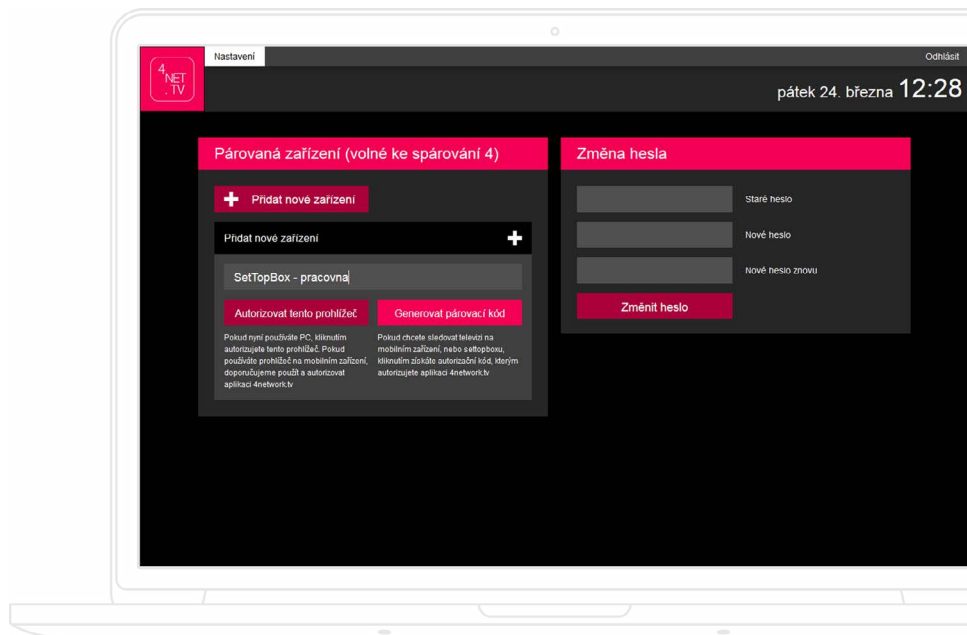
4 NET .TV

Nastavení

Odhlásit

pátek 24. března 12:28

Párovaná zařízení (volné ke spárování 4)

Přidat nové zařízení

Přidat nové zařízení

SetTopBox - pracovna

Autorizovat tento prohlížeč

Generovat párovací kód

Pokud nyní používáte PC, kliknutím autorizujete tento prohlížeč. Pokud používáte prohlížeč na mobilním zařízení, doporučujeme použít a autorizovat aplikaci 4network.tv

Pokud chcete sledovat televizi na mobilním zařízení, nebo settopboxu, kliknutím získáte autorizační kód, kterým autorizujete aplikaci 4network.tv

Změna hesla

Staré heslo

Nové heslo

Nové heslo znovu

Změnit heslo